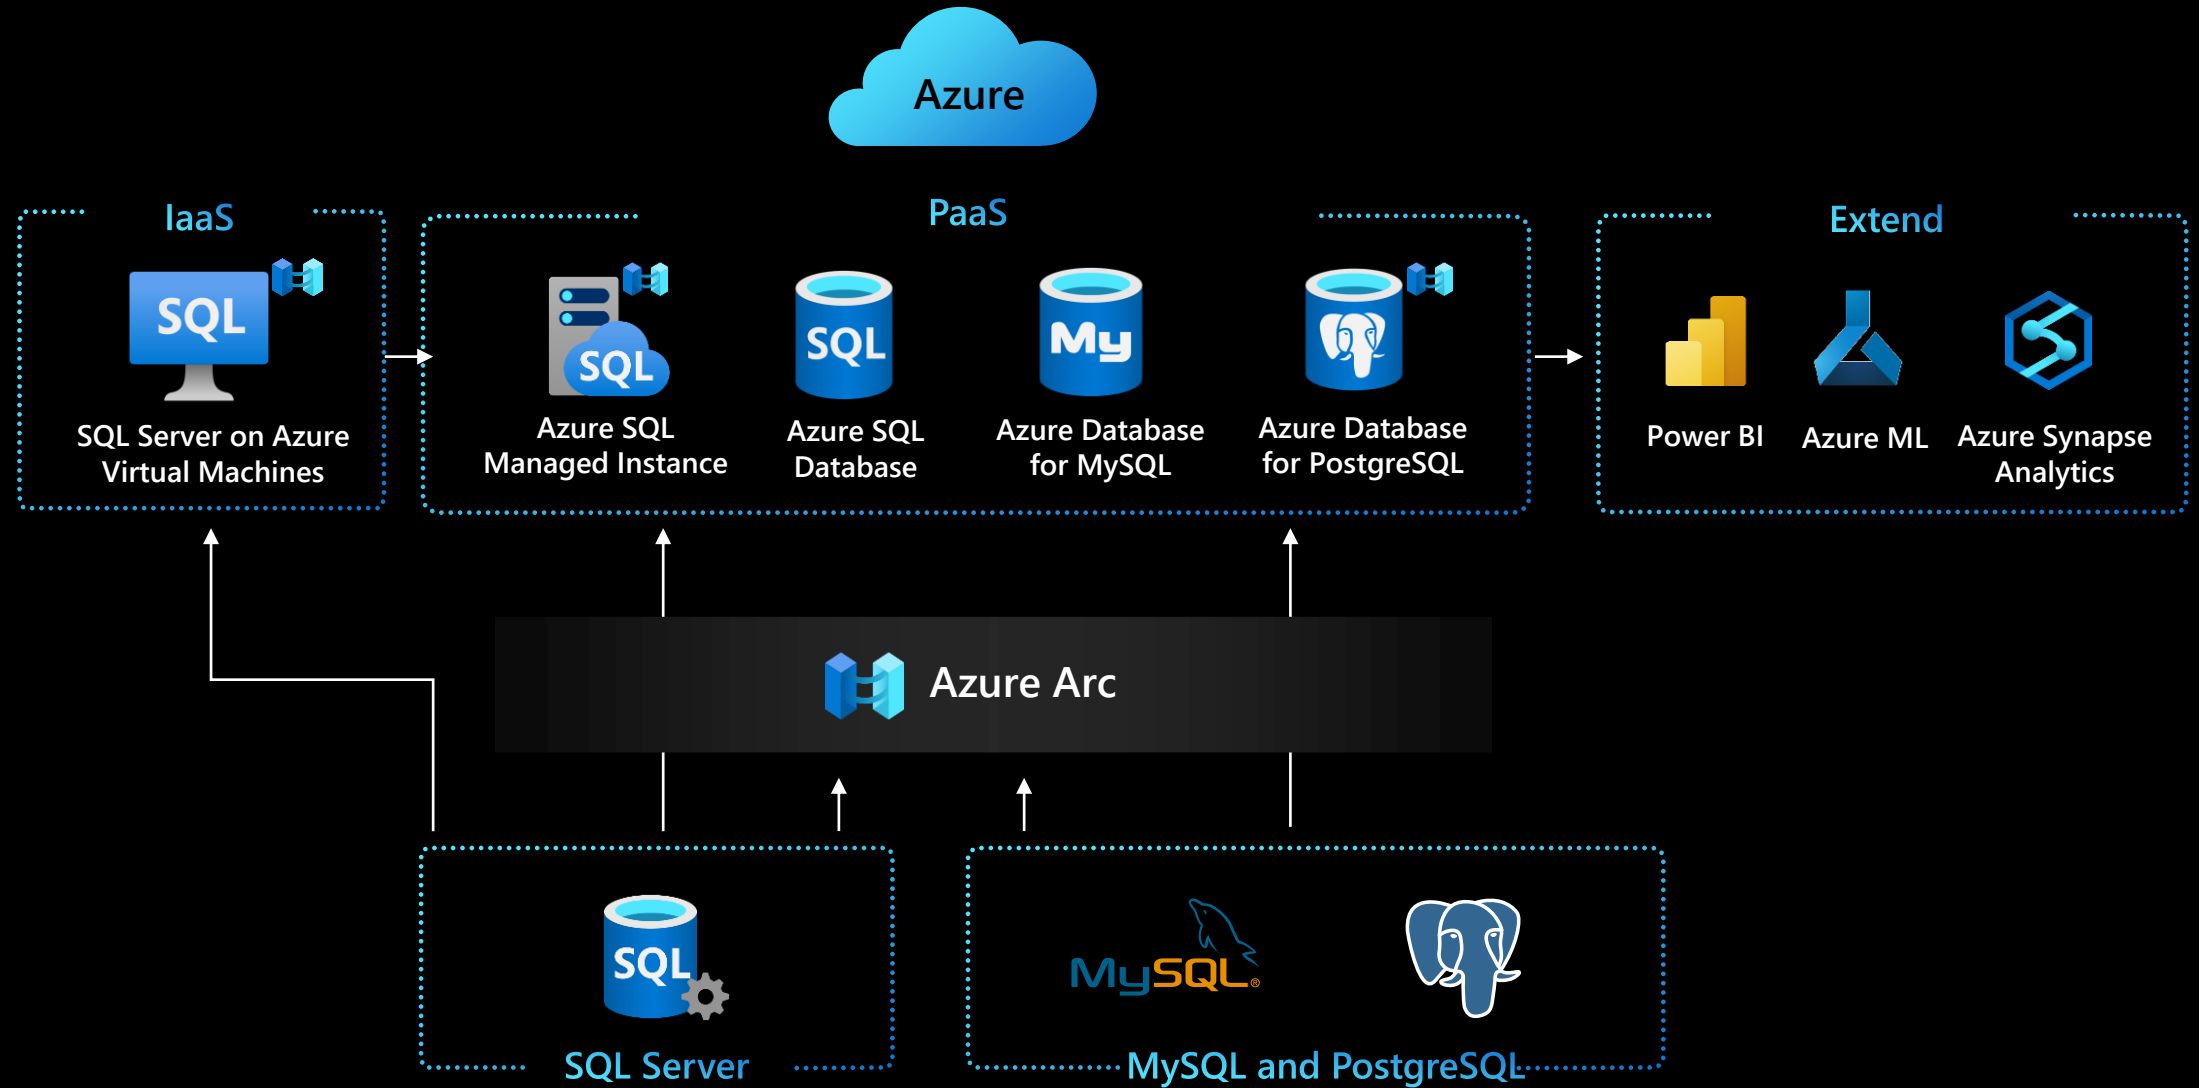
Azure

IaaS

SQL

SQL Server on Azure Virtual Machines

PaaS

SQL

Azure SQL Managed Instance

SQL

Azure SQL Database

My

Azure Database for MySQL

Azure Database for PostgreSQL

Extend

Power BI

Azure ML

Azure Synapse Analytics

Azure Arc

SQL

SQL Server

MySQL®

MySQL and PostgreSQL